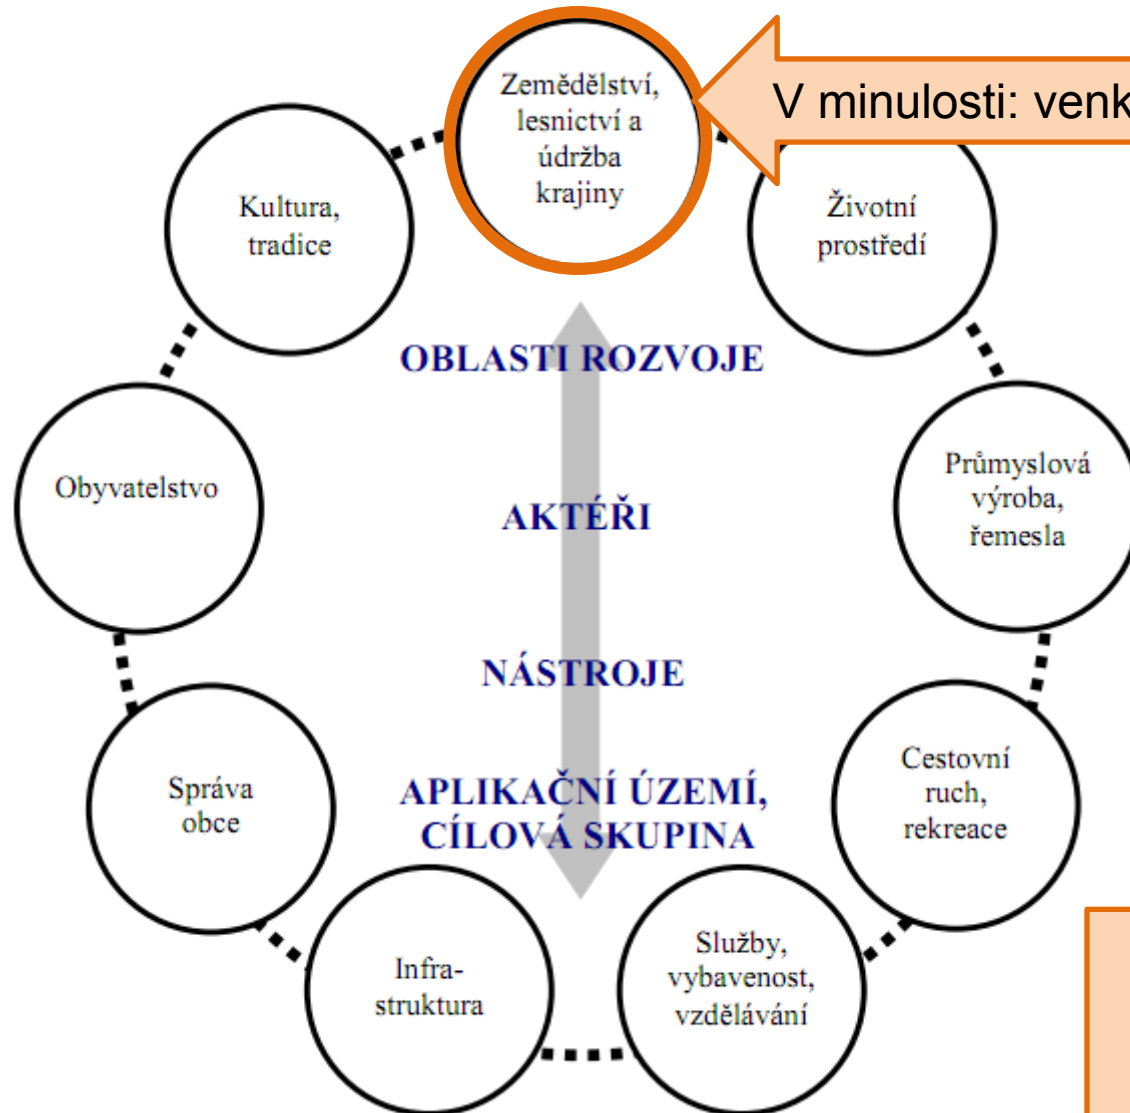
Zemědělství, lesnictví a údržba krajiny

V minulosti: venk

Kultura, tradice

Životní prostředí

OBLASTI ROZVOJE

Obyvatelstvo

AKTÉŘI

Průmyslová výroba, řemesla

NÁSTROJE

Správa obce

APLIKAČNÍ ÚZEMÍ, CÍLOVÁ SKUPINA

Cestovní ruch, rekreace

Infra-struktura

Služby, vybavenost, vzdělávání